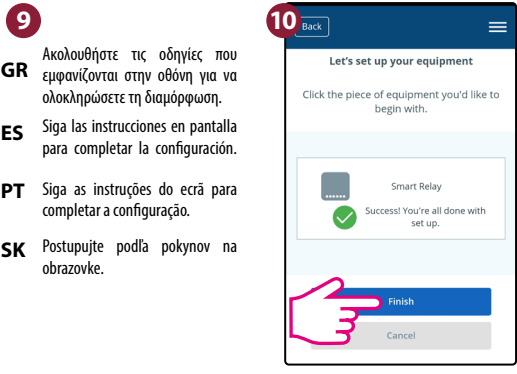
9

GR Ακολουθήστε τις οδηγίες που εμφανίζονται στην οθόνη για να ολοκληρώσετε τη διαμόρφωση.

ES Siga las instrucciones en pantalla para completar la configuración.

PT Siga as instruções do ecrã para completar a configuração.

SK Postupujte podľa pokynov na obrazovke.

10

Back

Let's set up your equipment

Click the piece of equipment you'd like to begin with.

Smart Relay

Success! You're all done with set up.

Finish

Cancel